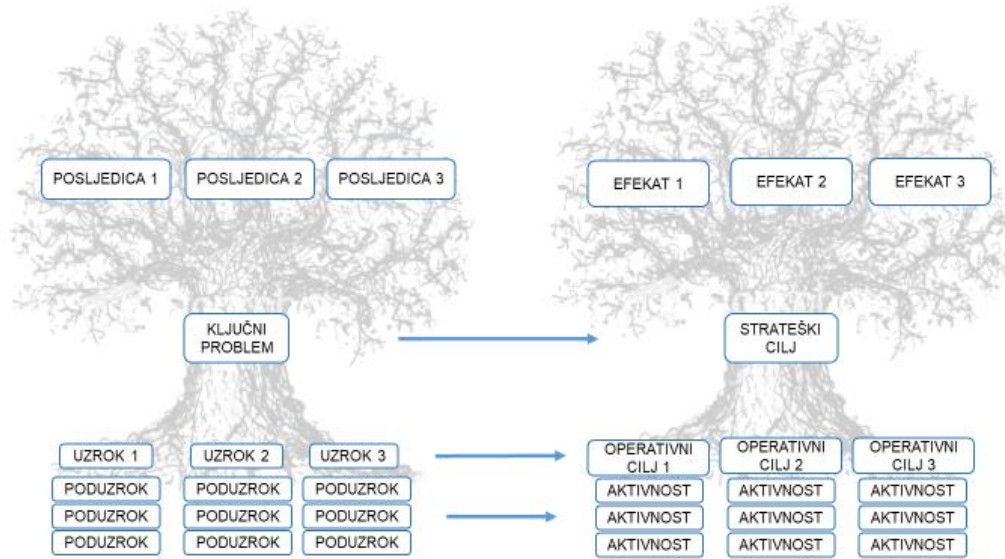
POSLJEDICA 1
POSLJEDICA 2
POSLJEDICA 3

KLJUČNI PROBLEM

UZROK 1
UZROK 2
UZROK 3

PODUZROK
PODUZROK
PODUZROK
PODUZROK
PODUZROK
PODUZROK
PODUZROK
PODUZROK
PODUZROK

EFEKAT 1
EFEKAT 2
EFEKAT 3

STRATEŠKI CILJ

OPERATIVNI CILJ 1
OPERATIVNI CILJ 2
OPERATIVNI CILJ 3

AKTIVNOST
AKTIVNOST
AKTIVNOST
AKTIVNOST
AKTIVNOST
AKTIVNOST
AKTIVNOST
AKTIVNOST
AKTIVNOST